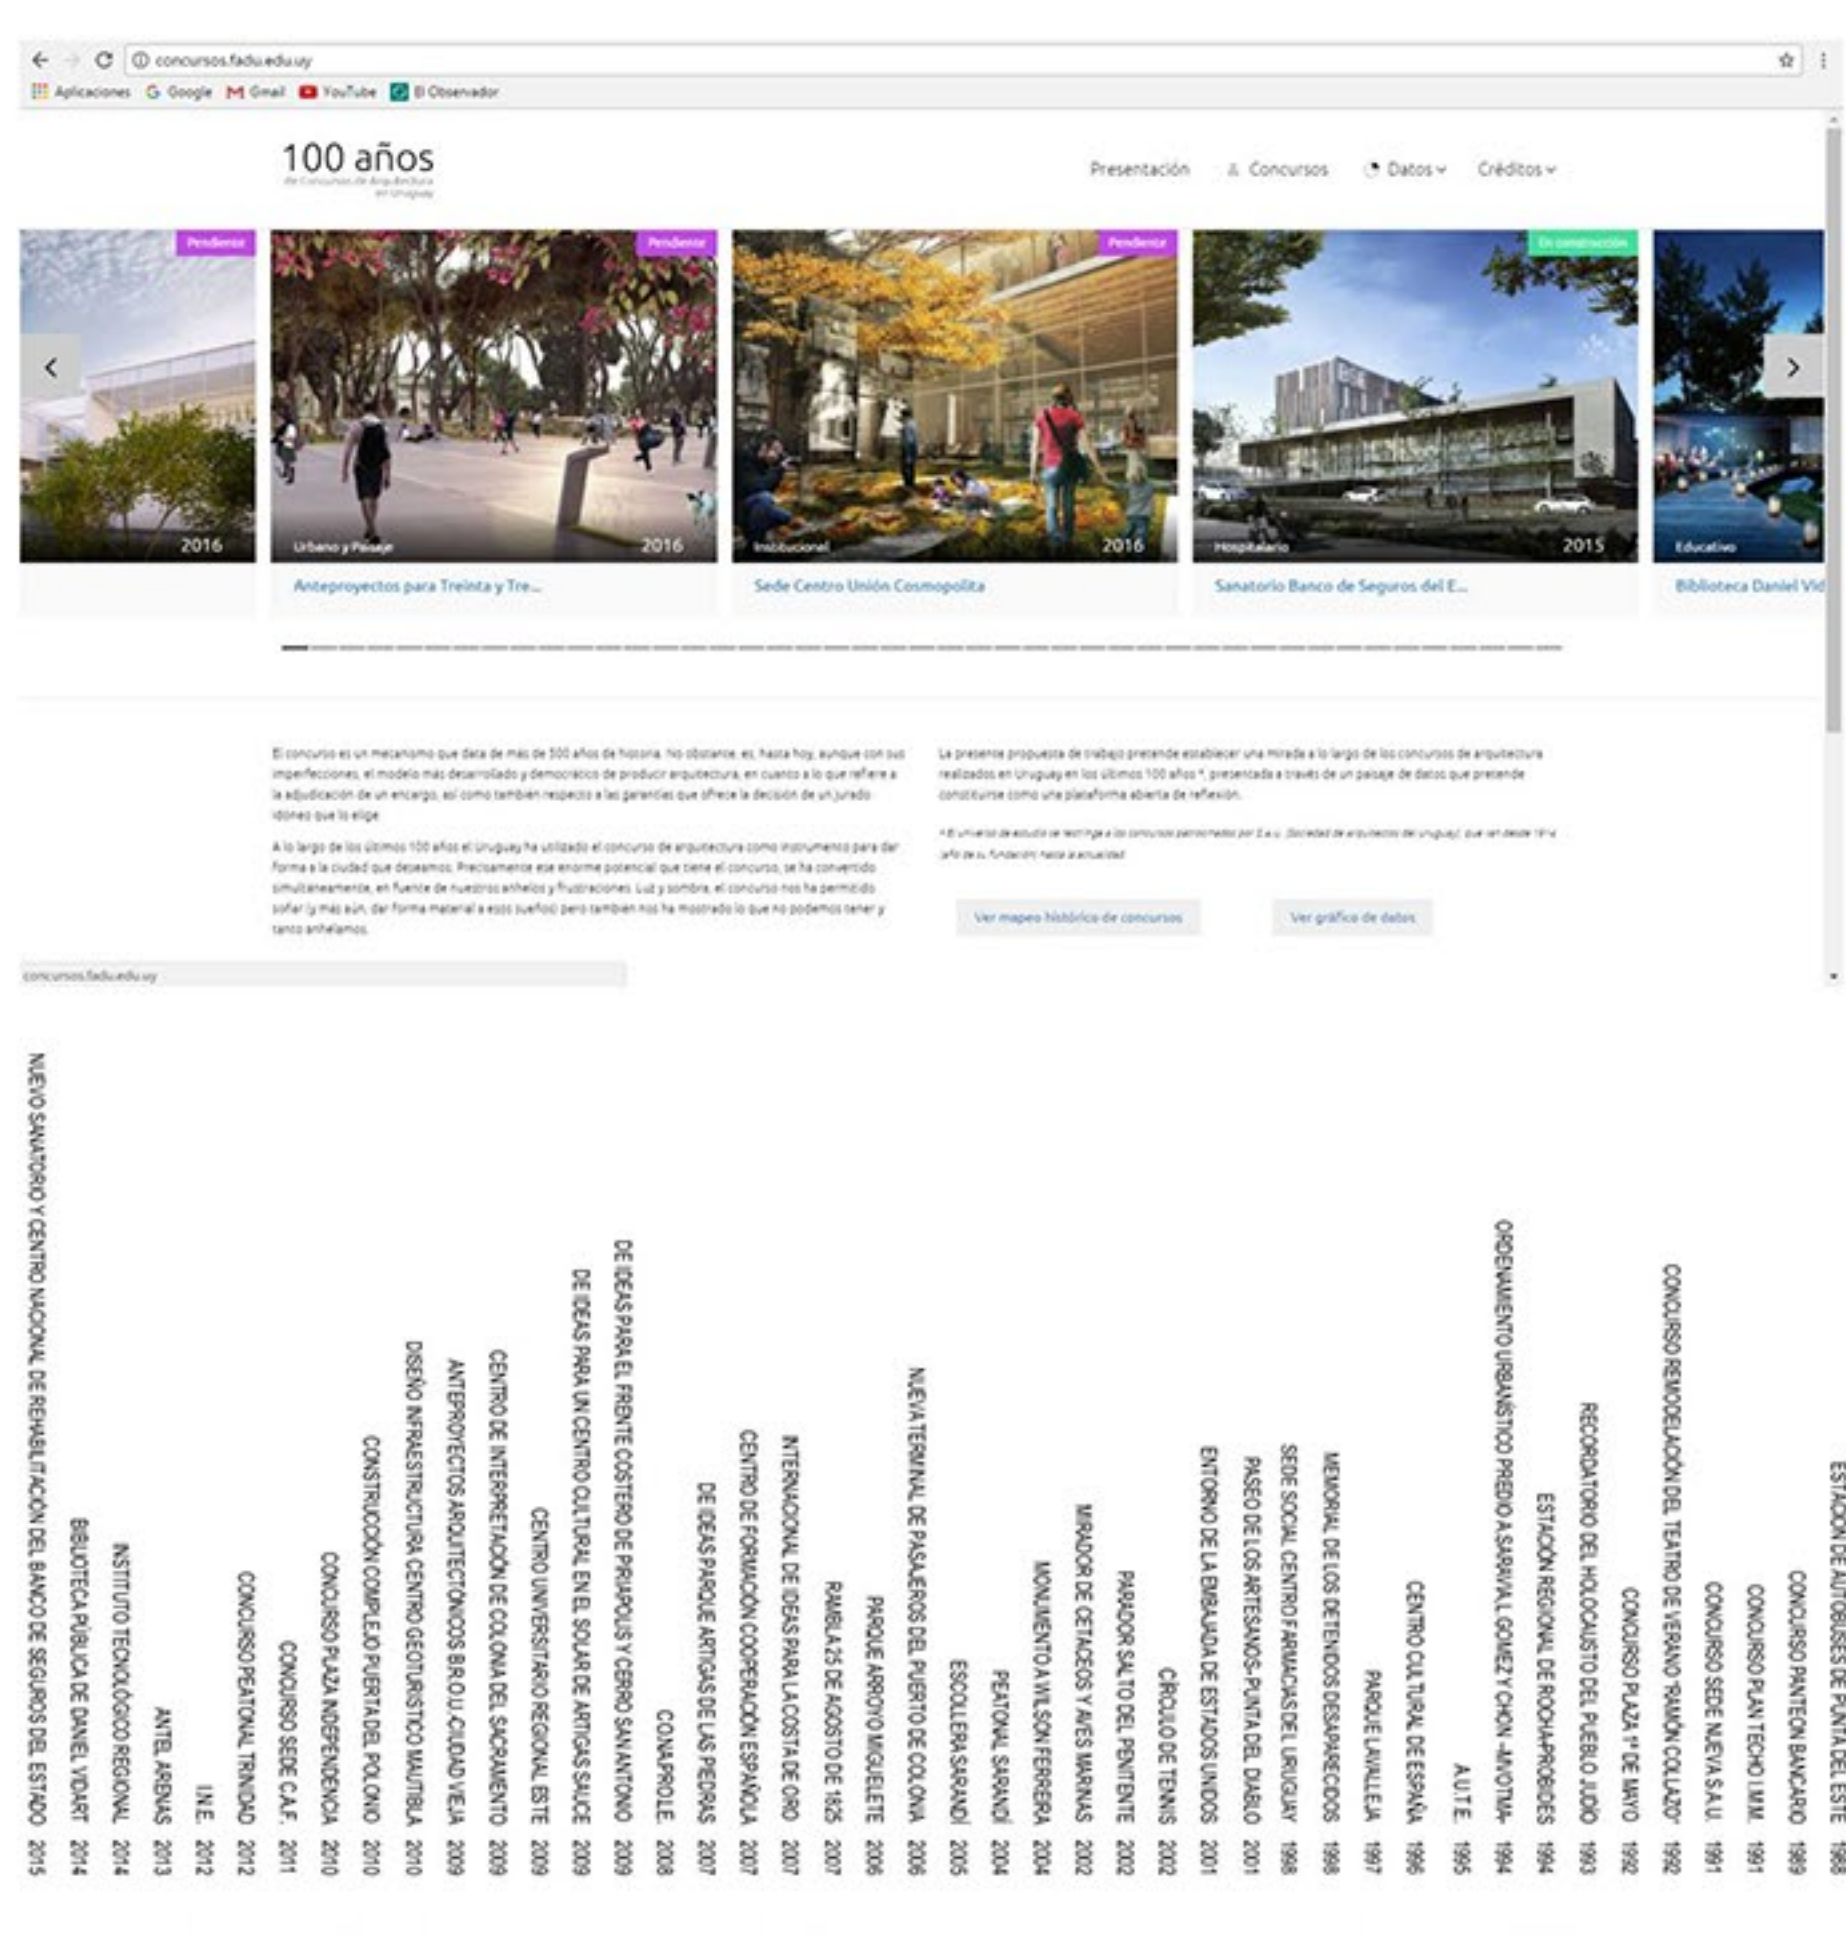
concursos.fadu.edu.uy

Aplicaciones Google Gmail YouTube El Observador

100 años
de Concursos de Arquitectura en Uruguay

Presentación Concursos Datos Créditos

Pendiente
2016

Pendiente
Urbano y Paisaje 2016
Anteproyectos para Treinta y Tre...

Pendiente
Institucional 2016
Sede Centro Unión Cosmopolita

En construcción
Hospitalario 2015
Sanatorio Banco de Seguros del E...

Educativo
Biblioteca Daniel Vid

El concurso es un mecanismo que data de más de 500 años de historia. No obstante, es, hasta hoy, aunque con sus imperfecciones, el modelo más desarrollado y democrático de producir arquitectura, en cuanto a lo que refiere a la adjudicación de un encargo, así como también respecto a las garantías que ofrece la decisión de un jurado idóneo que lo elige.

A lo largo de los últimos 100 años el Uruguay ha utilizado el concurso de arquitectura como instrumento para dar forma a la ciudad que deseamos. Precisamente ese enorme potencial que tiene el concurso, se ha convertido simultáneamente, en fuente de nuestros anhelos y frustraciones. Luz y sombra, el concurso nos ha permitido soñar (y más aún, dar forma material a esos sueños) pero también nos ha mostrado lo que no podemos tener y tanto anhelamos.

La presente propuesta de trabajo pretende establecer una mirada a lo largo de los concursos de arquitectura realizados en Uruguay en los últimos 100 años *, presentada a través de un paisaje de datos que pretende constituirse como una plataforma abierta de reflexión.

* El universo de estudio se restringe a los concursos patrocinados por S.A.U. (Sociedad de Arquitectos del Uruguay) que van desde 1914 (año de su fundación) hasta la actualidad.

Ver mapeo histórico de concursos Ver gráfico de datos

concursos.fadu.edu.uy

2015 NUEVO SANATORIO Y CENTRO NACIONAL DE REHABILITACIÓN DEL BANCO DE SEGUROS DEL ESTADO
2014 BIBLIOTECA PÚBLICA DE DANIEL VIDART
2014 INSTITUTO TECNOLÓGICO REGIONAL
2013 ANTEL ARENAS
2012 I.N.E.
2012 CONCURSO PEATONAL TRINIDAD
2011 CONCURSO SEDE C.A.F.
2010 CONCURSO PLAZA INDEPENDENCIA
2010 CONSTRUCCIÓN COMPLEJO PUERTA DEL POLONIO
2010 DISEÑO INFRAESTRUCTURA CENTRO GEOTURÍSTICO MAUTIBLA
2009 ANTEPROYECTOS ARQUITECTÓNICOS B.R.O.U. CIUDAD VIEJA
2009 CENTRO DE INTERPRETACIÓN DE COLONIA DEL SACRAMENTO
2009 CENTRO UNIVERSITARIO REGIONAL ESTE
2009 DE IDEAS PARA UN CENTRO CULTURAL EN EL SOLAR DE ARTIGAS SAUCE
2009 DE IDEAS PARA EL FRENTE COSTERO DE PIRIAPOLIS Y CERRO SAN ANTONIO
2008 CO.NA.PRO.LE.
2007 DE IDEAS PARQUE ARTIGAS DE LAS PIEDRAS
2007 CENTRO DE FORMACIÓN COOPERACIÓN ESPAÑOLA
2007 INTERNACIONAL DE IDEAS PARA LA COSTA DE ORO
2007 RAMBLA 25 DE AGOSTO DE 1825
2006 PARQUE ARROYO MIGUELETE
2006 NUEVA TERMINAL DE PASAJEROS DEL PUERTO DE COLONIA
2005 ESCOLLERA SARANDÍ
2004 PEATONAL SARANDÍ
2004 MONUMENTO A WILSON FERREIRA
2002 MIRADOR DE CETÁCEOS Y AVES MARINAS
2002 PARADOR SALTO DEL PENITENTE
2002 CÍRCULO DE TENIS
2001 ENTORNO DE LA EMBAJADA DE ESTADOS UNIDOS
2001 PASEO DE LOS ARTESANOS-PUNTA DEL DIABLO
1998 SEDE SOCIAL CENTRO FARMACIAS DEL URUGUAY
1998 MEMORIAL DE LOS DETENIDOS DESAPARECIDOS
1997 PARQUE LAVALLEJA
1996 CENTRO CULTURAL DE ESPAÑA
1995 A.U.T.E.
1994 ORDENAMIENTO URBANÍSTICO PREDIO A.SARAVIA, L.GOMEZ Y CHON -MVOTMA-
1994 ESTACIÓN REGIONAL DE ROCHA-PROBIDES
1993 RECORDATORIO DEL HOLOCAUSTO DEL PUEBLO JUDÍO
1992 CONCURSO PLAZA 1º DE MAYO
1992 CONCURSO REMODELACIÓN DEL TEATRO DE VERANO "RAMÓN COLLAZO"
1991 CONCURSO SEDE NUEVA S.A.U.
1991 CONCURSO PLAN TECHO I.M.M.
1989 CONCURSO PANTEÓN BANCARIO
1988 ESTACIÓN DE AUTOBUSES DE PUNTA DEL ESTE